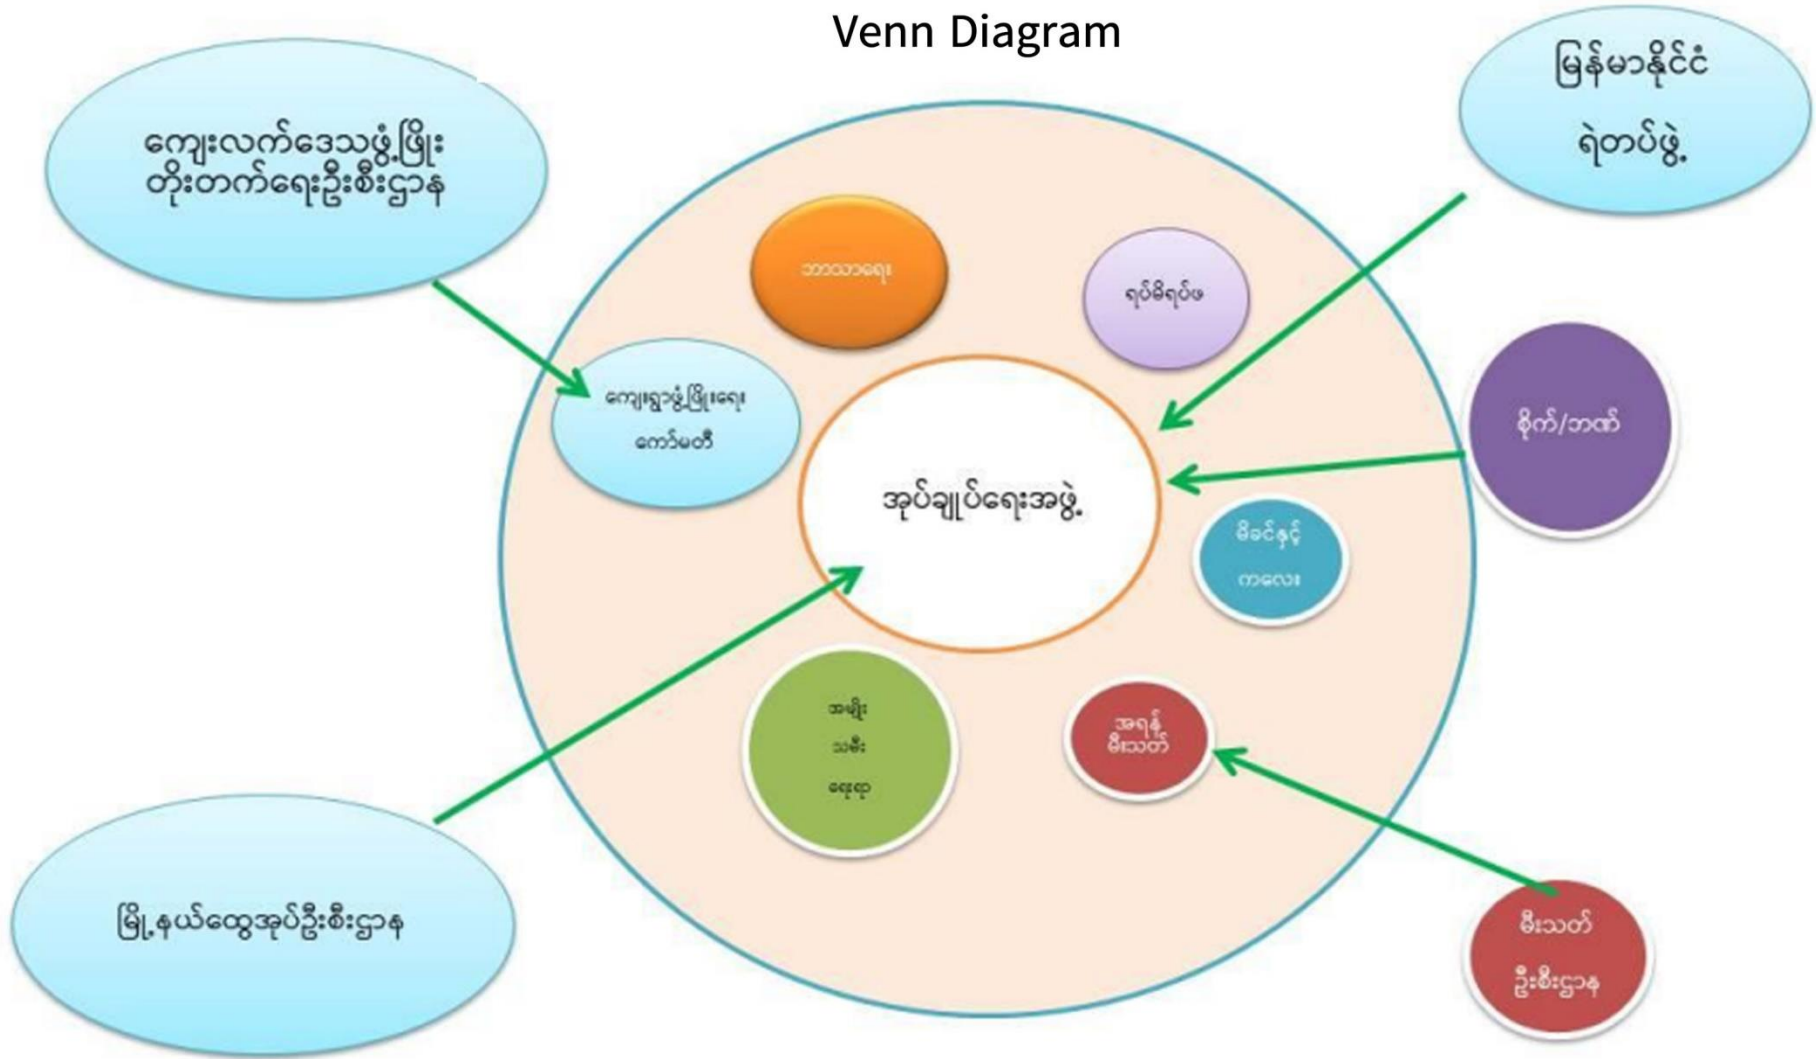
Venn Diagram

ကျေးလက်ဒေသဖွံ့ဖြိုး တိုးတက်ရေးဦးစီးဌာန

မြန်မာနိုင်ငံ ရဲတပ်ဖွဲ့

ဘာသာရေး

ရပ်မိရပ်ဖ

ကျေးရွာဖွံ့ဖြိုးရေး ကော်မတီ

အုပ်ချုပ်ရေးအဖွဲ့

စိုက်/ဘဏ်

မိခင်နှင့် ကလေး

အမျိုး သမီး ရေးရာ

အရန် မီးသတ်

မြို့နယ်ထွေအုပ်ဦးစီးဌာန

မီးသတ် ဦးစီးဌာန